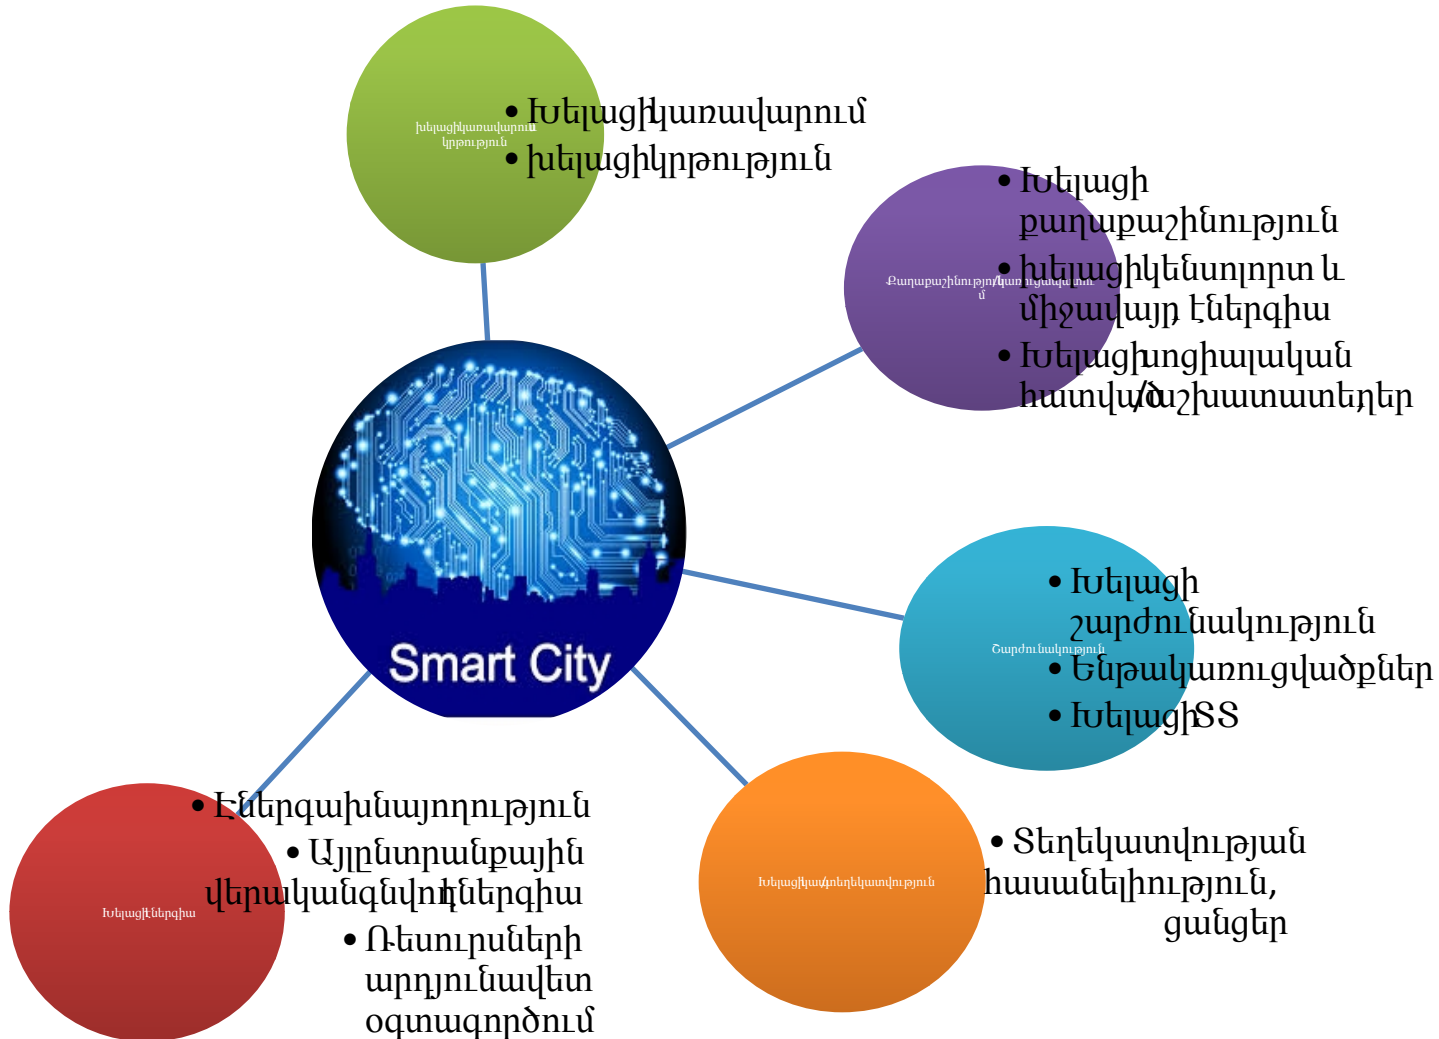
խելացի կառավարում
կրթություն

• Խելացի կառավարում
• խելացի կրթություն

Քաղաքաշինություն/կառուցապատում

• Խելացի քաղաքաշինություն
• խելացի կենսոլորտ և միջավայր, էներգիա
• Խելացի սոցիալական հաստվածք/աշխատատեղեր

Smart City

Շարժունակություն

• Խելացի շարժունակություն
• Ենթակառուցվածքներ
• Խելացի ՏՏ

Խելացի էներգիա

• Էներգախնայողություն
• Այլընտրանքային վերականգնվող էներգիա
• Ռեսուրսների արդյունավետ օգտագործում

Խելացի տեղեկատվություն

• Տեղեկատվության հասանելիություն, ցանցեր